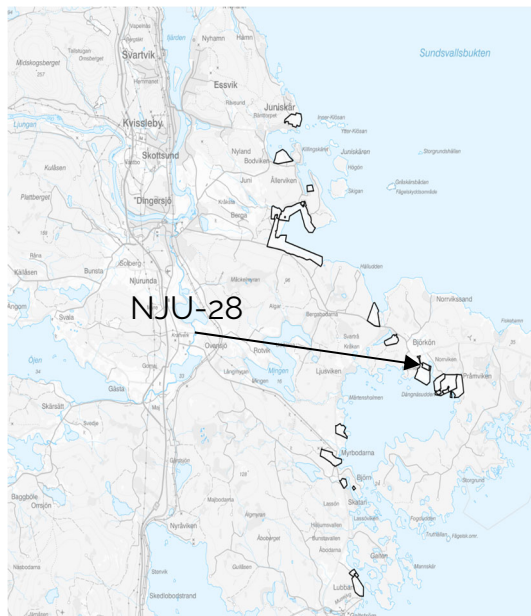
Sundsvallsbukten

Svartvik

Essvik

Juniskär

Kvissleby

Skottsund

Nyland

Bodviken

Juniskären

Juni

Ällervikken

Dingersjö

Berga

Njurunda

NJU-28

Bunsta

Klälsen

Svala

Solberg

Angom

Norrviksand

Björkön

Prästviken

Ovansjö

Rotvik

Ljusviken

Myrbodarna

Björn

Skatan

Skärsätt

Gälsta

Baggböle

Omsjön

Galten

Lubban

Skedlobodstrand

Lörudden

Storgrund